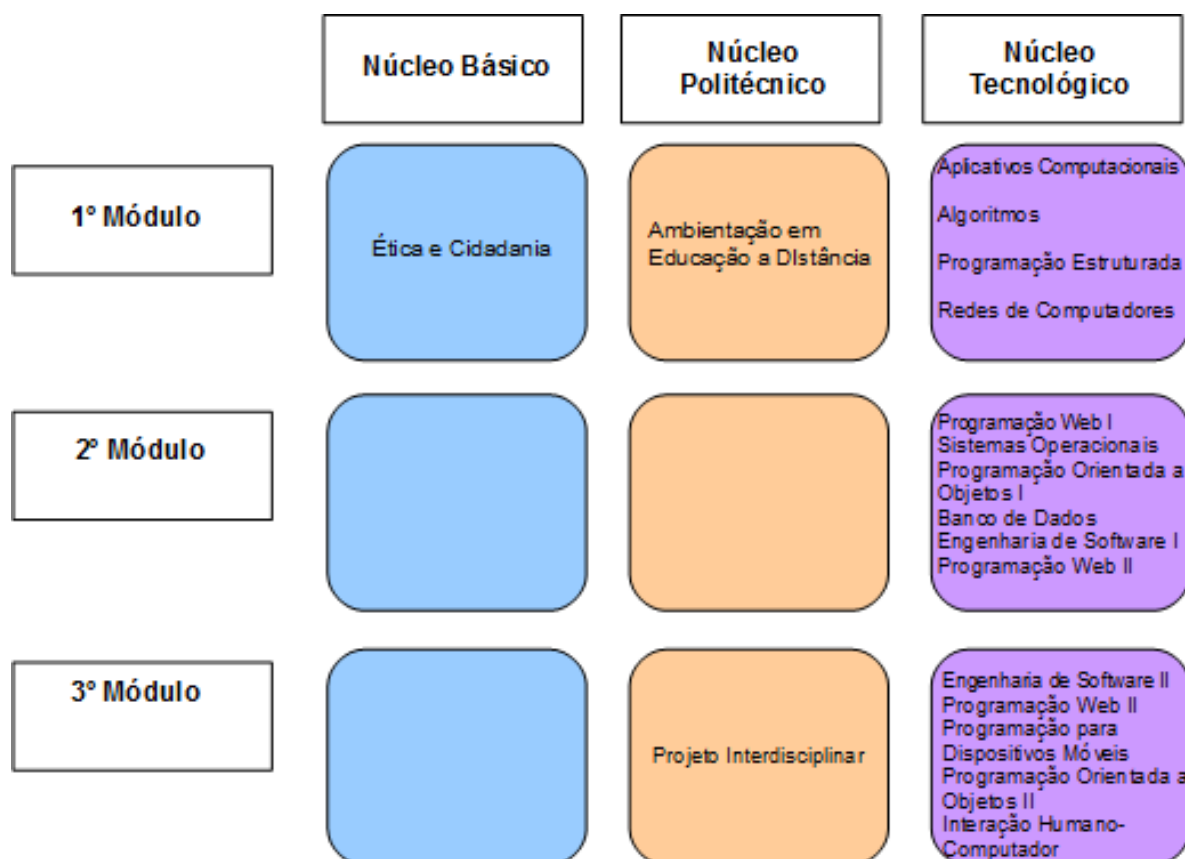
| | Núcleo Básico | Núcleo Politécnico | Núcleo Tecnológico |
|---|---|---|---|
| 1° Módulo | Ética e Cidadania | Ambientação em Educação a DIstância | Aplicativos Computacionais<br>Algoritmos<br>Programação Estruturada<br>Redes de Computadores |
| 2° Módulo | | | Programação Web I<br>Sistemas Operacionais<br>Programação Orientada a Objetos I<br>Banco de Dados<br>Engenharia de Software I<br>Programação Web II |
| 3° Módulo | | Projeto Interdisciplinar | Engenharia de Software II<br>Programação Web II<br>Programação para Dispositivos Móveis<br>Programação Orientada a Objetos II<br>Interação Humano-Computador |